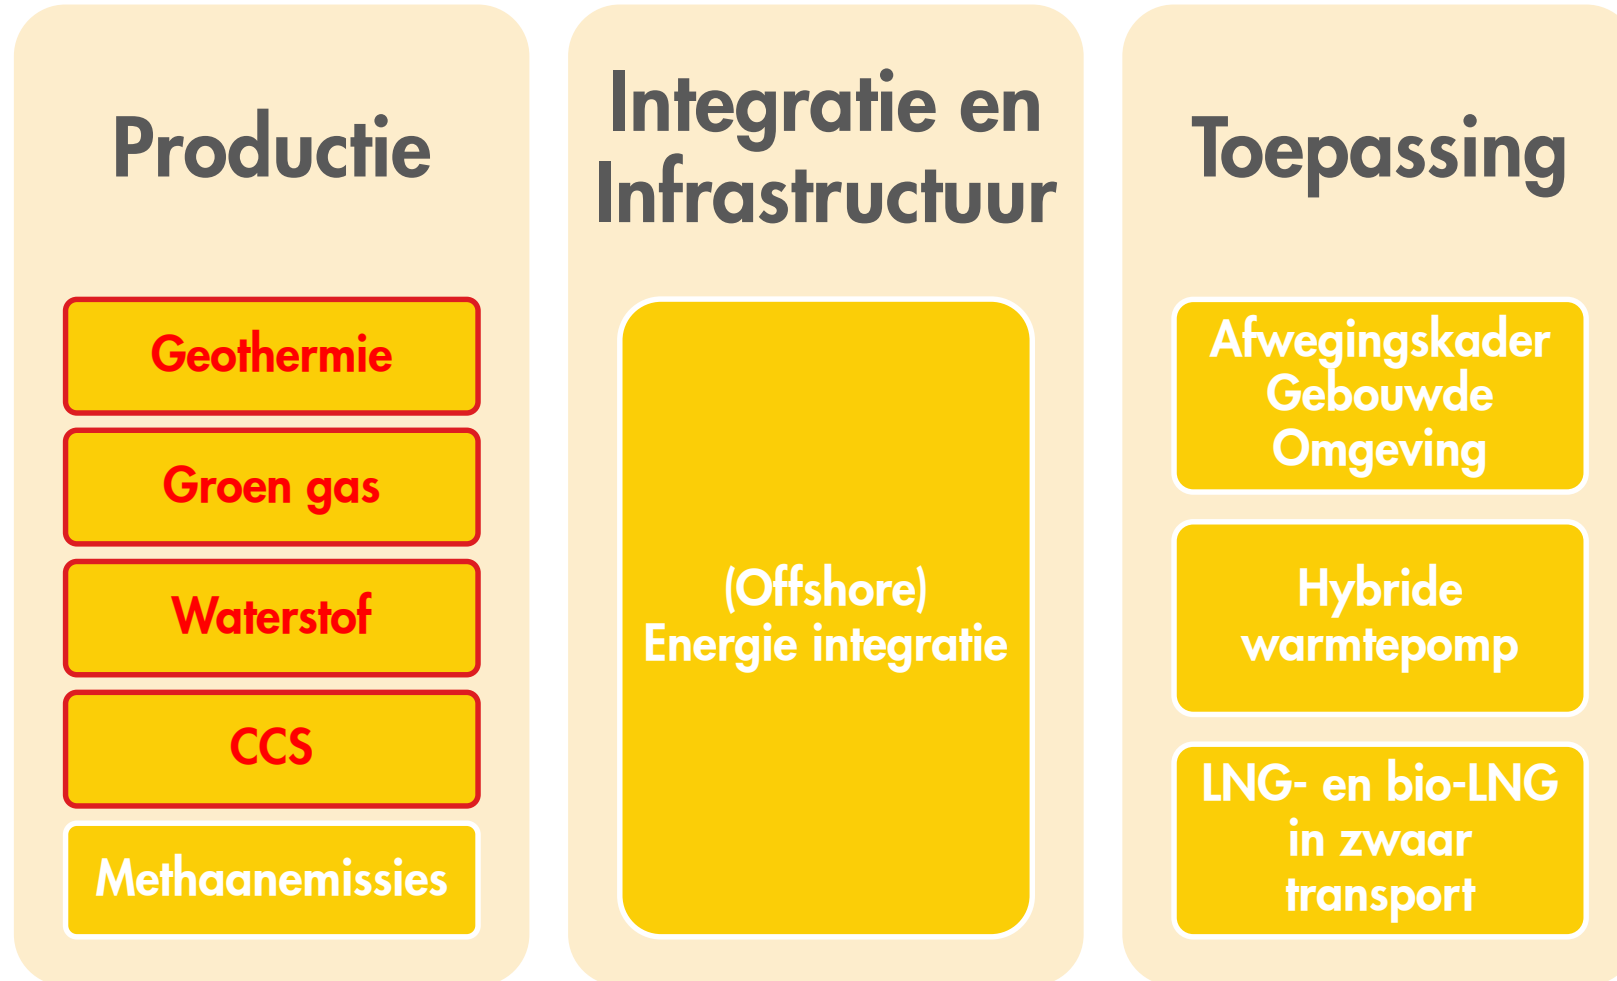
Productie

Geothermie

Groen gas

Waterstof

CCS

Methaanemissies

Integratie en Infrastructuur

(Offshore) Energie integratie

Toepassing

Afwegingskader Gebouwde Omgeving

Hybride warmtepomp

LNG- en bio-LNG in zwaar transport